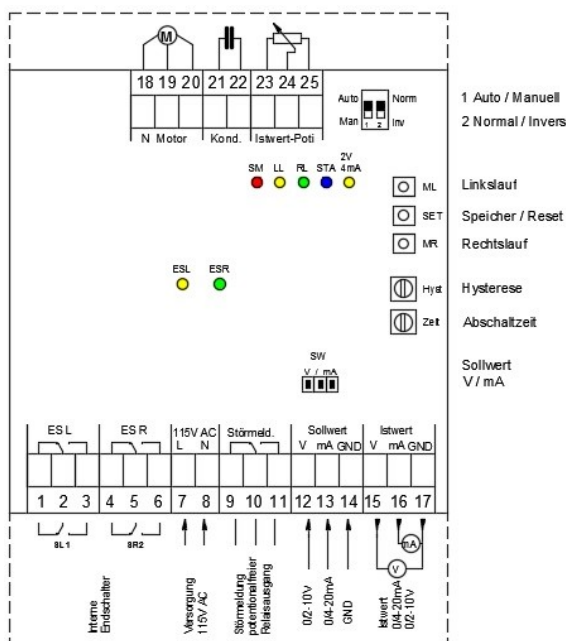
M

18 19 20 21 22 23 24 25

N Motor Kond. Istwert-Poti

Auto Norm
Man 1 2 Inv

1 Auto / Manuell
2 Normal / Invers

SM LL RL STA 2V 4mA

ML Linkslauf
SET Speicher / Reset
MR Rechtslauf

ESL ESR

Hyst Hysterese
Zeit Abschaltzeit

SW
V / mA

Sollwert
V / mA

ES L ES R 115V AC L N Störmeld. Sollwert V mA GND Istwert V mA GND

1 2 3 4 5 6 7 8 9 10 11 12 13 14 15 16 17

SL1 SR2

Interne Endschalter

Versorgung 115V AC

Störmeldung potentialfreier Relaisausgang

0/2-10V 0/4-20mA GND

mA
V

Istwert 0/4-20mA 0/2-10V